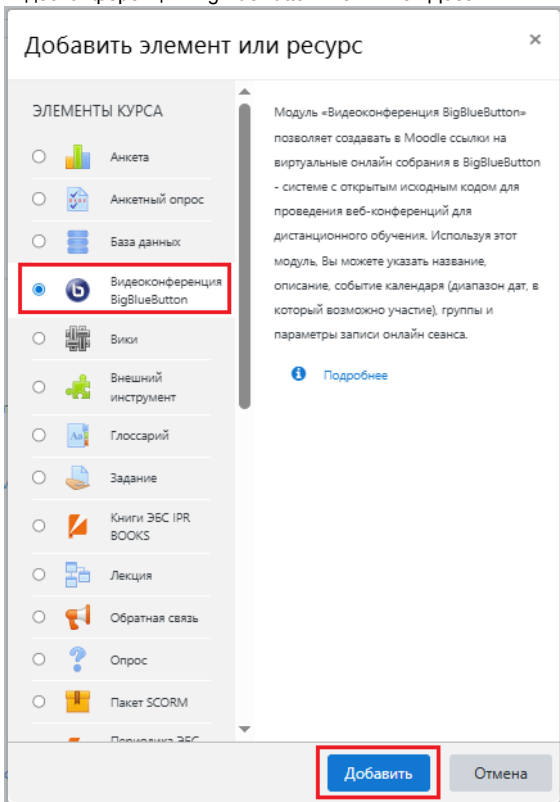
Добавить элемент или ресурс

×

ЭЛЕМЕНТЫ КУРСА

Анкета

Анкетный опрос

База данных

Видеоконференция BigBlueButton

Вики

Внешний инструмент

Глоссарий

Задание

Книги ЭБС IPR BOOKS

Лекция

Обратная связь

Опрос

Пакет SCORM

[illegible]

Модуль «Видеоконференция BigBlueButton» позволяет создавать в Moodle ссылки на виртуальные онлайн собрания в BigBlueButton - системе с открытым исходным кодом для проведения веб-конференций для дистанционного обучения. Используя этот модуль, Вы можете указать название, описание, событие календаря (диапазон дат, в который возможно участие), группы и параметры записи онлайн сеанса.

Подробнее

Добавить

Отмена